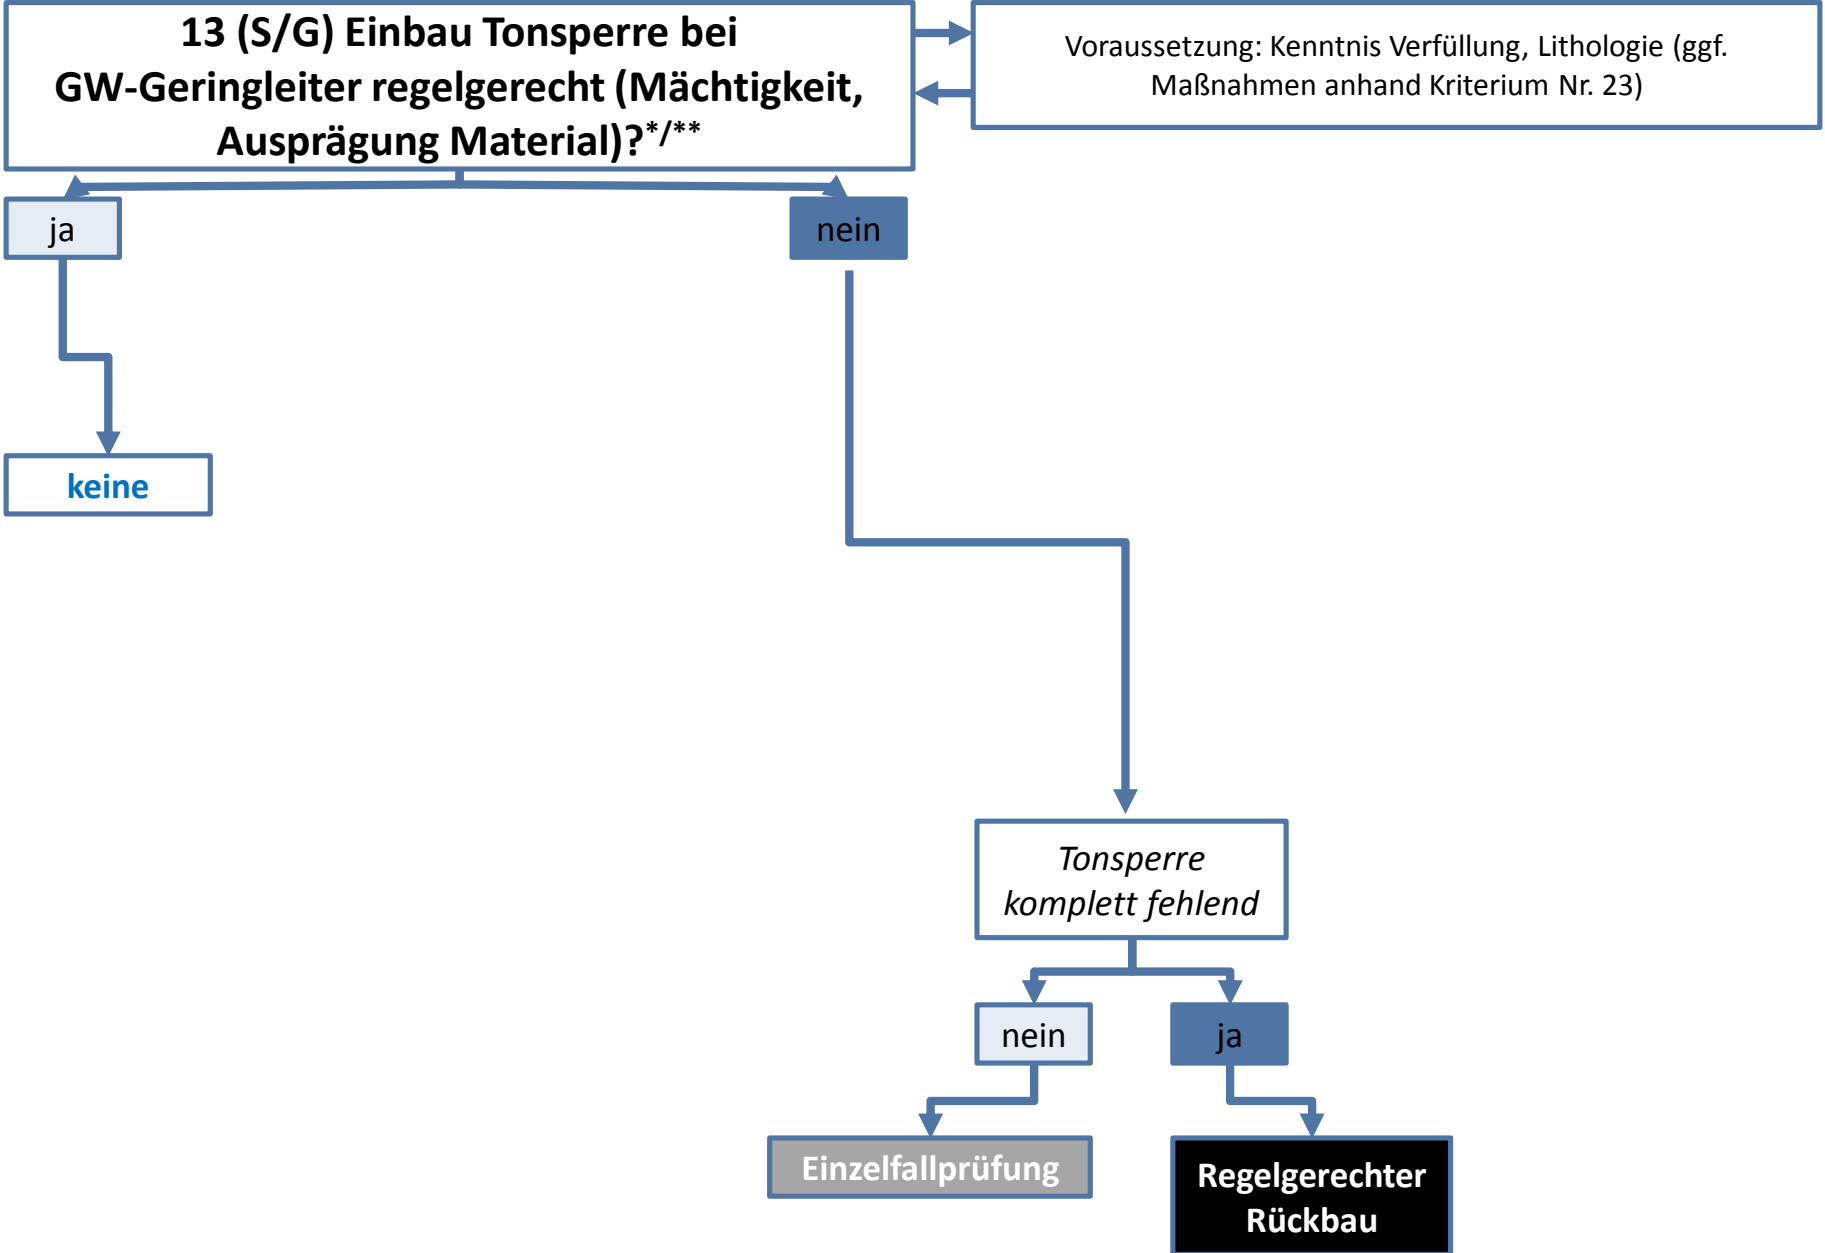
13 (S/G) Einbau Tonsperre bei GW-Geringleiter regelgerecht (Mächtigkeit, Ausprägung Material)?*/**

Voraussetzung: Kenntnis Verfüllung, Lithologie (ggf. Maßnahmen anhand Kriterium Nr. 23)

ja

nein

keine

Tonsperre komplett fehlend

nein

ja

Einzelfallprüfung

Regelgerechter Rückbau